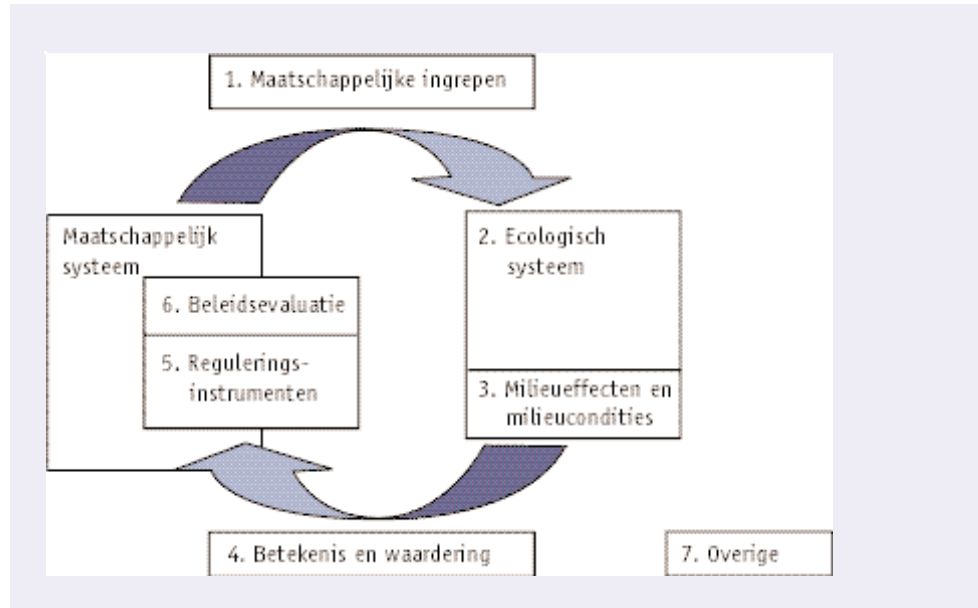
1. Maatschappelijke ingrepen

Maatschappelijk systeem

6. Beleidsevaluatie

5. Reguleringsinstrumenten

2. Ecologisch systeem

3. Milieueffecten en milieucondities

4. Betekenis en waardering

7. Overige